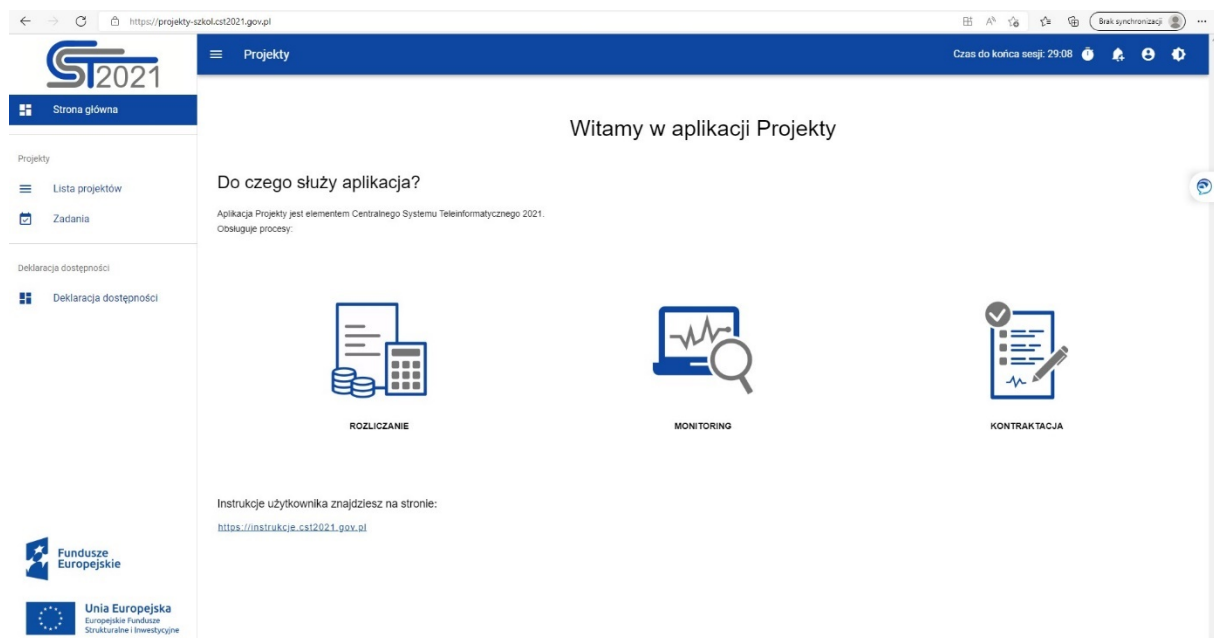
https://projekty-szkol.cst2021.gov.pl

Brak synchronizacji

ST2021

Projekty

Czas do końca sesji: 29:08

Strona główna

Projekty

Lista projektów

Zadania

Deklaracja dostępności

Deklaracja dostępności

Fundusze Europejskie

Unia Europejska
Europejskie Fundusze Strukturalne i Inwestycyjne

Witamy w aplikacji Projekty

Do czego służy aplikacja?

Aplikacja Projekty jest elementem Centralnego Systemu Teleinformatycznego 2021.
Obsługuje procesy:

ROZLICZANIE

MONITORING

KONTRAKTACJA

Instrukcje użytkownika znajdziesz na stronie:

https://instrukcje.cst2021.gov.pl